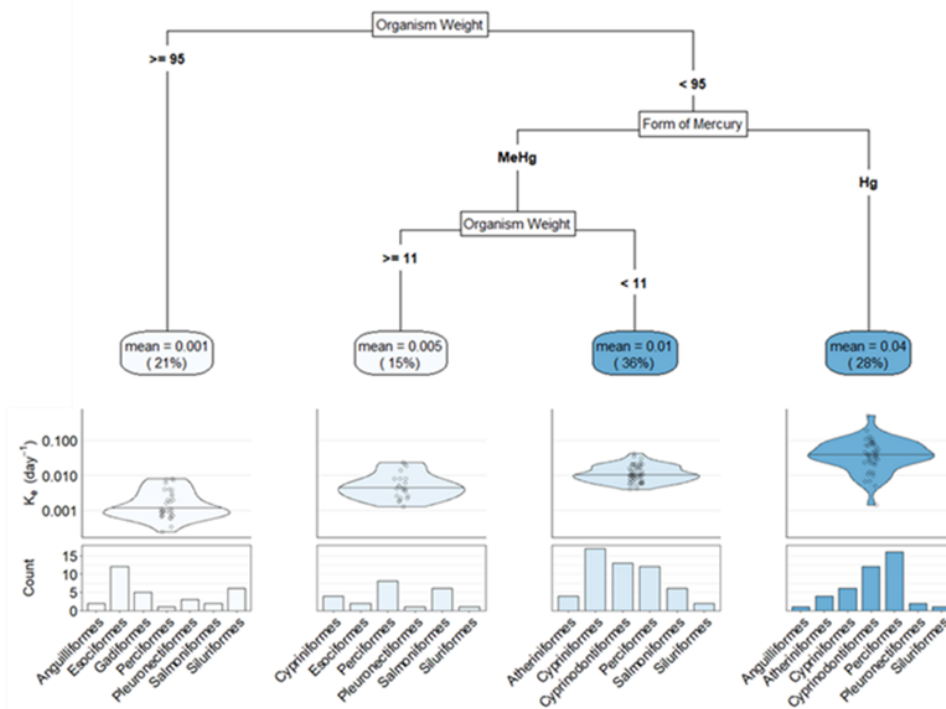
Organism Weight

>= 95

< 95

Form of Mercury

MeHg

Hg

Organism Weight

>= 11

< 11

mean = 0.001 ( 21%)

mean = 0.005 ( 15%)

mean = 0.01 ( 36%)

mean = 0.04 ( 28%)

$K_e$ (day$^{-1}$)

0.100

0.010

0.001

Count

15

10

5

0

Anguilliformes
Esociformes
Gadiformes
Perciformes
Pleuronectiformes
Salmoniformes
Siluriformes

Cypriniformes
Esociformes
Perciformes
Pleuronectiformes
Salmoniformes
Siluriformes

Atheriniformes
Cypriniformes
Cyprinodontiformes
Perciformes
Salmoniformes
Siluriformes

Anguilliformes
Atheriniformes
Cypriniformes
Cyprinodontiformes
Perciformes
Pleuronectiformes
Siluriformes